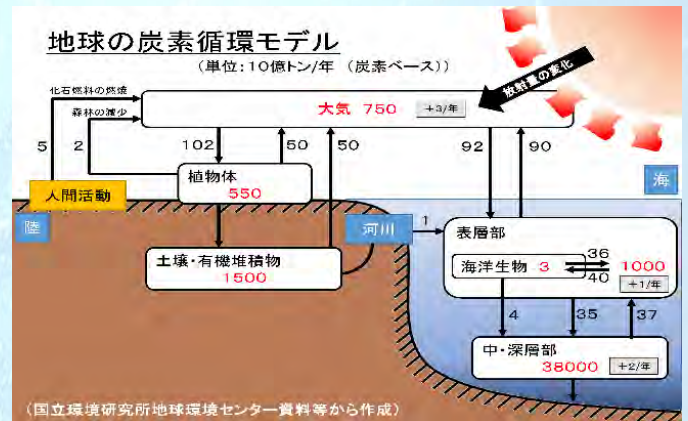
地球の炭素循環モデル

（単位：10億トン/年（炭素ベース））

化石燃料の燃焼

森林の減少

大気 750 +3/年

放射量の変化

5 2

102 50 50

92 90

植物体 550

人間活動

海

陸

河川 1

表層部

土壌・有機堆積物 1500

海洋生物 3

36

40

1000

+1/年

4 35 37

中・深層部 38000 +2/年

（国立環境研究所地球環境センター資料等から作成）